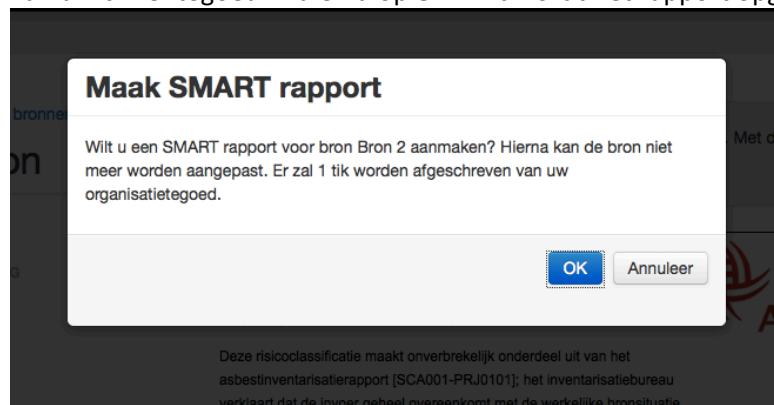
Maak SMART rapport

Wilt u een SMART rapport voor bron Bron 2 aanmaken? Hierna kan de bron niet meer worden aangepast. Er zal 1 tik worden afgeschreven van uw organisatietegoed.

OK Annuleer

bronnen

on

Met d

Deze risicoclassificatie maakt onverbrekelijk onderdeel uit van het asbestinventarisatierapport [SCA001-PRJ0101]; het inventarisatiebureau verklaart dat de invoer geheel overeenkomt met de werkelijke bronsituatie